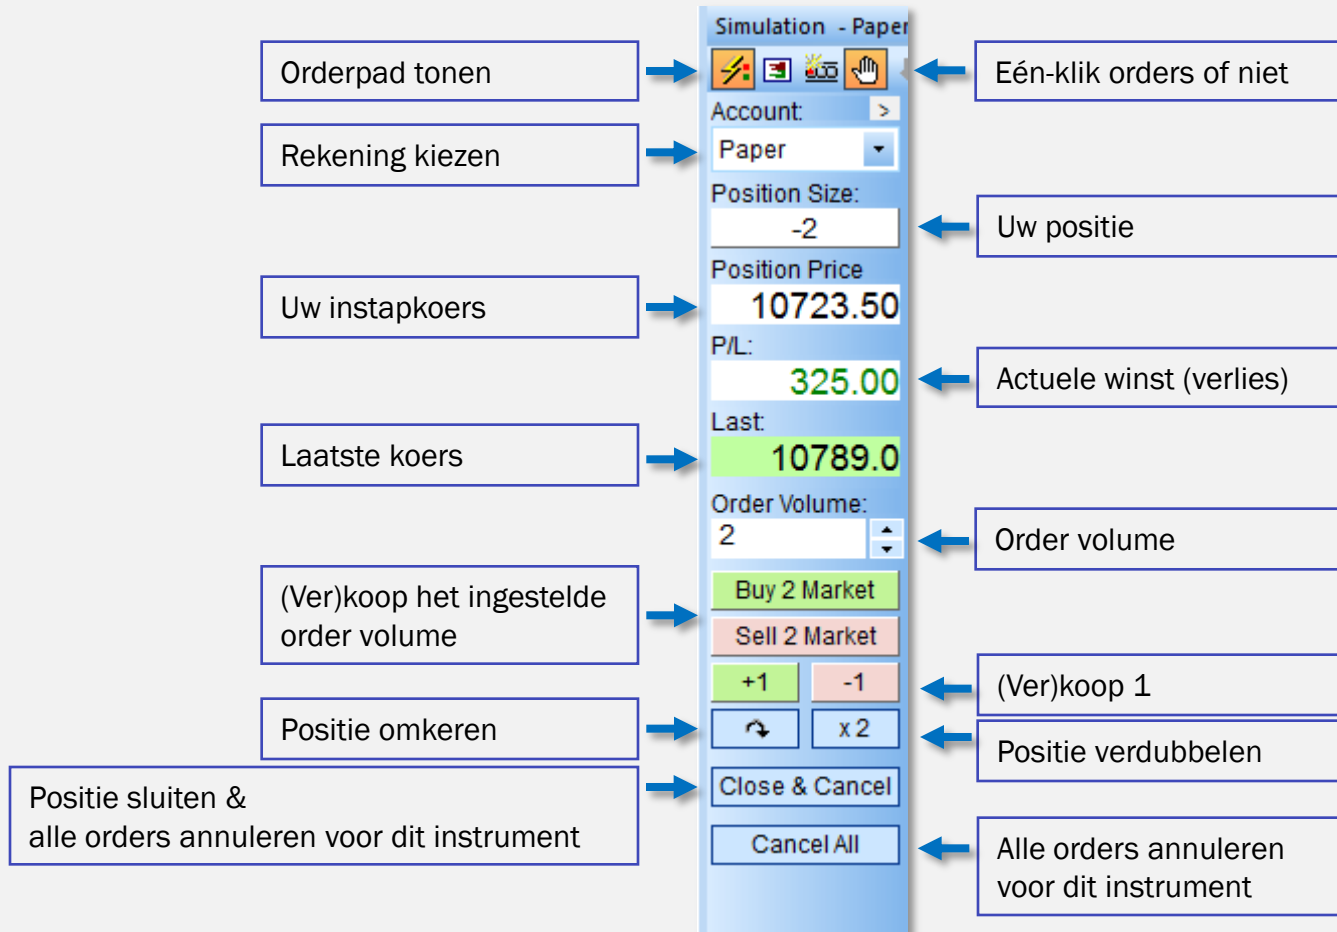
Simulation - Paper

Orderpad tonen

Eén-klik orders of niet

Account:
Paper

Rekening kiezen

Position Size:
-2

Uw positie

Position Price
10723.50

Uw instapkoers

P/L:
325.00

Actuele winst (verlies)

Last:
10789.0

Laatste koers

Order Volume:
2

Order volume

Buy 2 Market
Sell 2 Market

(Ver)koop het ingestelde order volume

+1
-1

(Ver)koop 1

x 2

Positie omkeren

Positie verdubbelen

Close & Cancel

Positie sluiten &
alle orders annuleren voor dit instrument

Cancel All

Alle orders annuleren voor dit instrument